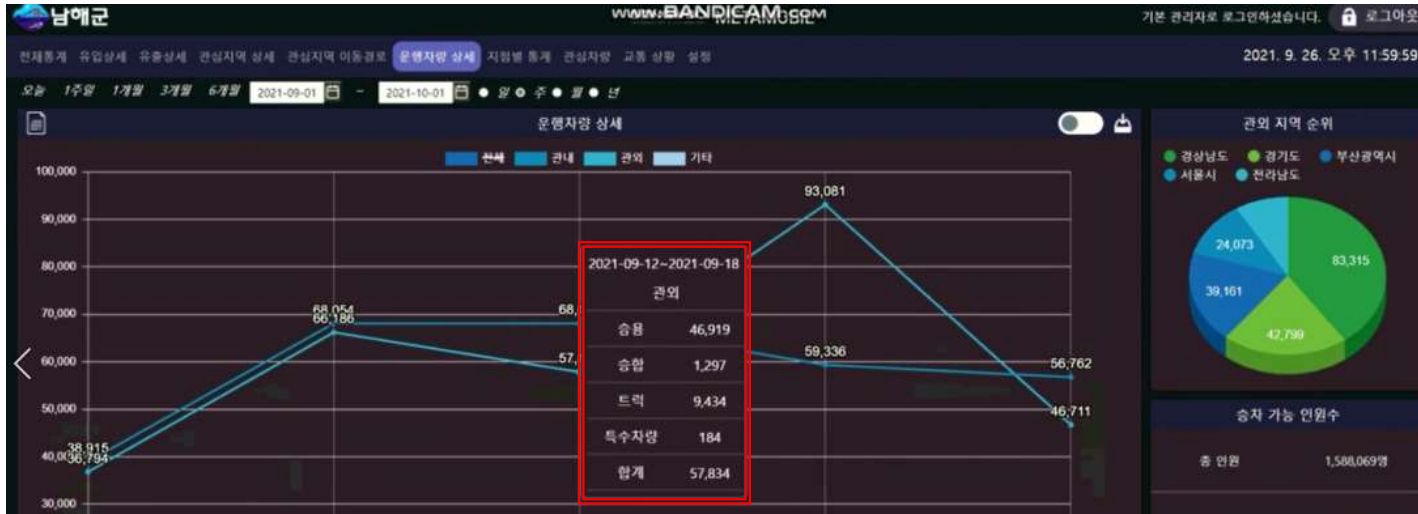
남해군

www.BANDICAM.com

기본 관리자로 로그인하셨습니다.  로그아웃

전체통계 유입상세 유출상세 관심지역 상세 관심지역 이동경로 운행차량 상세 지점별 통계 관심차량 교통 상황 설정

2021. 9. 26. 오후 11:59:59

오늘 1주일 1개월 3개월 6개월 2021-09-01 ~ 2021-10-01 일 주 월 년

운행차량 상세

전체 관내 관외 기타

100,000
90,000
80,000
70,000
60,000
50,000
40,000
30,000

38,915
36,794
68,054
66,186
68,
57,
93,081
59,336
56,762
46,711

| 2021-09-12~2021-09-18 | |
|---|---|
| 관외 | |
| 승용 | 46,919 |
| 승합 | 1,297 |
| 트럭 | 9,434 |
| 특수차량 | 184 |
| 합계 | 57,834 |

관외 지역 순위

경상남도 경기도 부산광역시 서울시 전라남도

24,073
83,315
39,161
42,799

승차 가능 인원수

총 인원 1,588,069명